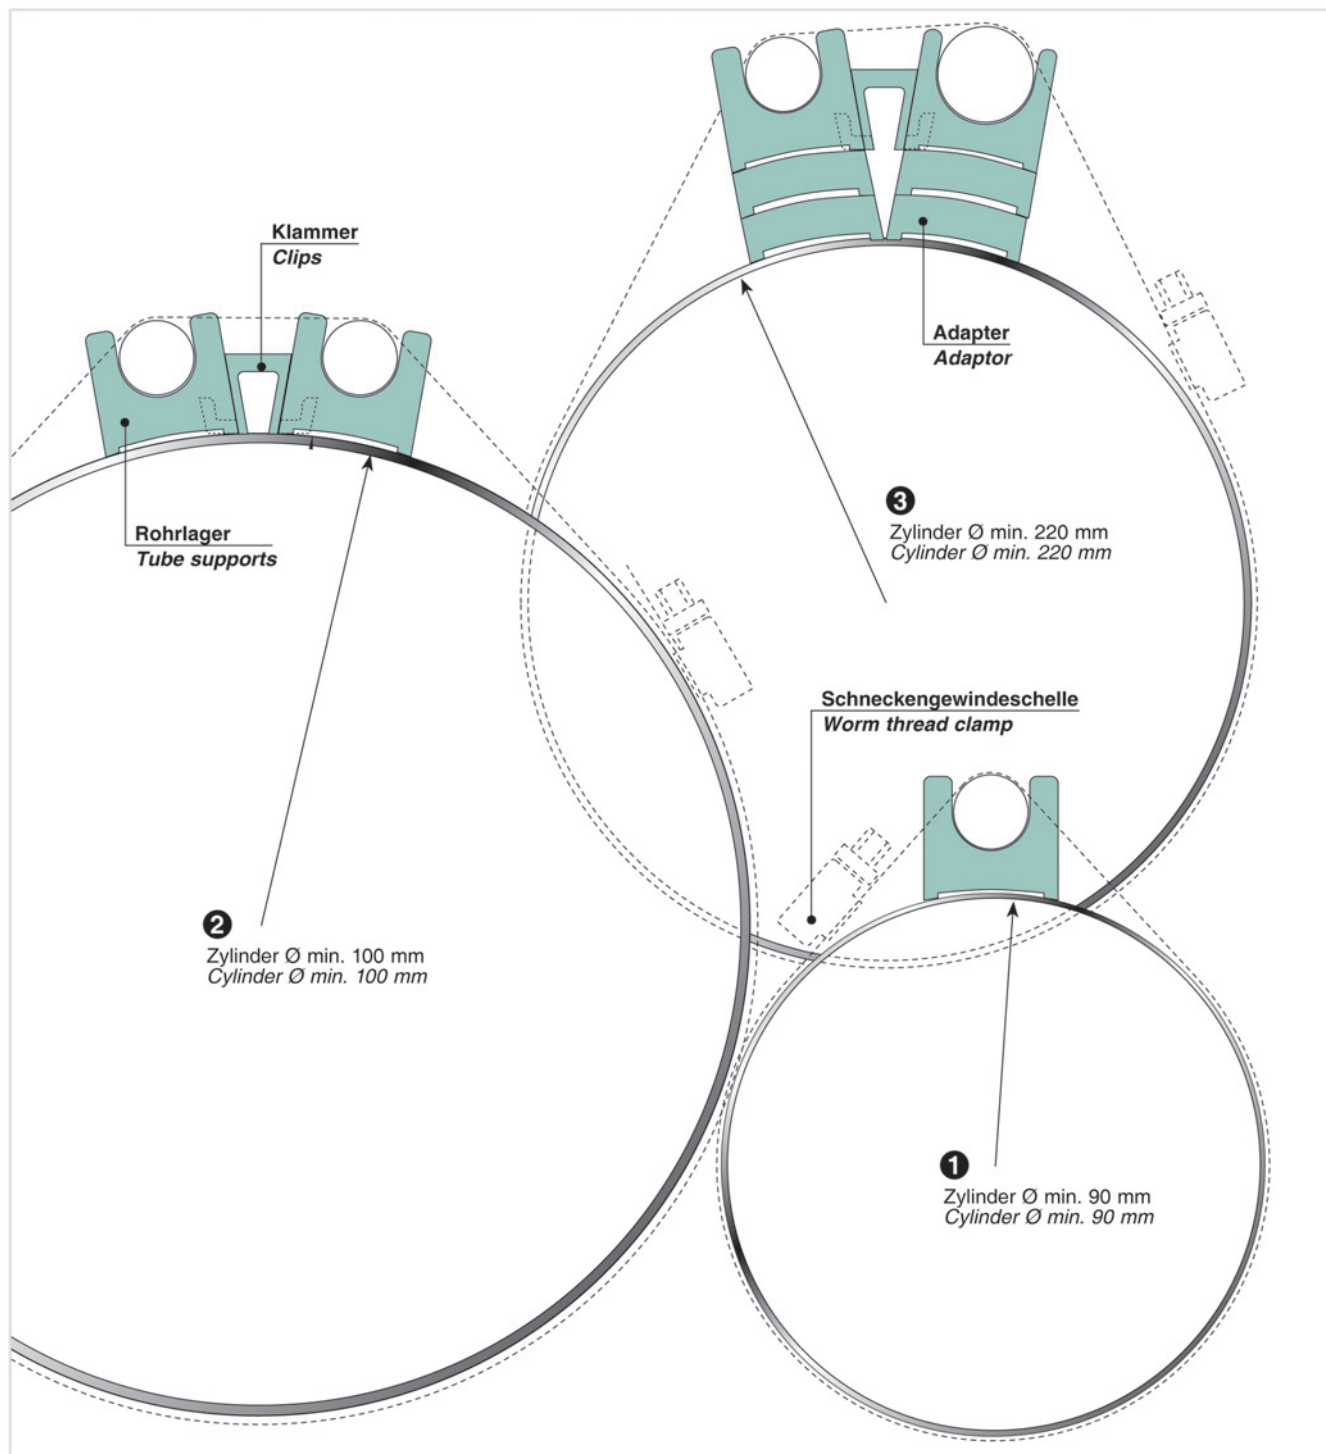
Klammer
*Clips*

Adapter
*Adaptor*

Rohrlager
*Tube supports*

❸
Zylinder Ø min. 220 mm
*Cylinder Ø min. 220 mm*

Schneckengewindeschelle
*Worm thread clamp*

❷
Zylinder Ø min. 100 mm
*Cylinder Ø min. 100 mm*

❶
Zylinder Ø min. 90 mm
*Cylinder Ø min. 90 mm*